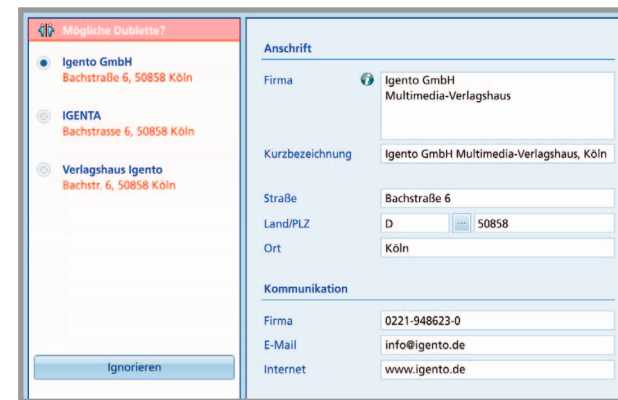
Mögliche Dublette?

Igento GmbH
Bachstraße 6, 50858 Köln

IGENTA
Bachstrasse 6, 50858 Köln

Verlagshaus Igento
Bachstr. 6, 50858 Köln

Ignorieren

Anschrift

Firma
Igento GmbH
Multimedia-Verlagshaus

Kurzbezeichnung
Igento GmbH Multimedia-Verlagshaus, Köln

Straße
Bachstraße 6

Land/PLZ
D
...
50858

Ort
Köln

Kommunikation

Firma
0221-948623-0

E-Mail
info@igento.de

Internet
www.igento.de